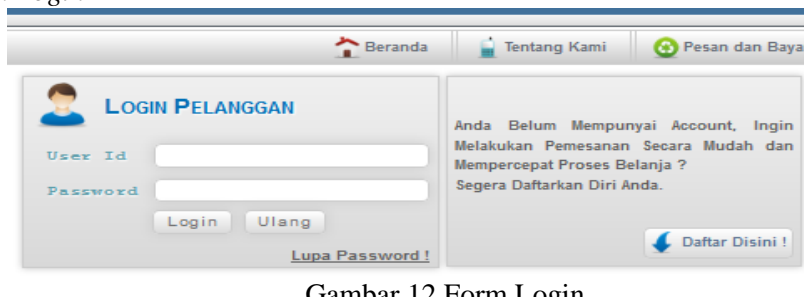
Beranda Tentang Kami Pesan dan Baya

LOGIN PELANGGAN

User Id

Password

Login Ulang

Lupa Password !

Anda Belum Mempunyai Account, Ingin Melakukan Pemesanan Secara Mudah dan Mempercepat Proses Belanja ?
Segera Daftarkan Diri Anda.

Daftar Disini !

Gambar 12 Form Login